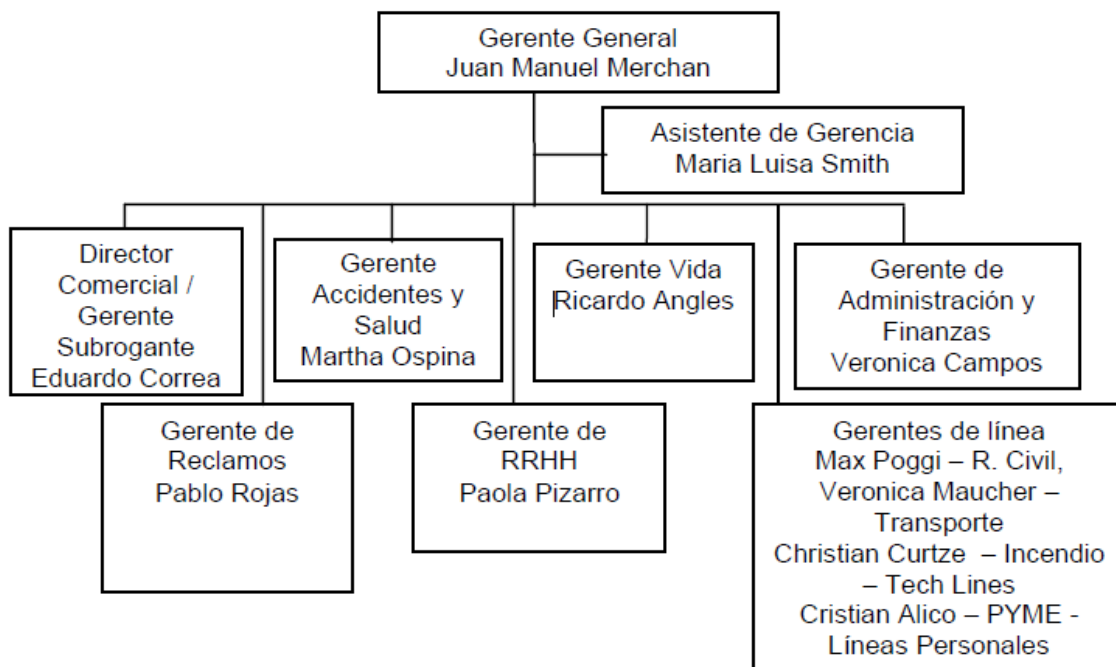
Gerente General
Juan Manuel Merchan

Asistente de Gerencia
Maria Luisa Smith

Director Comercial / Gerente Subrogante
Eduardo Correa

Gerente Accidentes y Salud
Martha Ospina

Gerente Vida
Ricardo Angles

Gerente de Administración y Finanzas
Veronica Campos

Gerente de Reclamos
Pablo Rojas

Gerente de RRHH
Paola Pizarro

Gerentes de línea
Max Poggi – R. Civil,
Veronica Maucher – Transporte
Christian Curtze – Incendio – Tech Lines
Cristian Alico – PYME - Líneas Personales